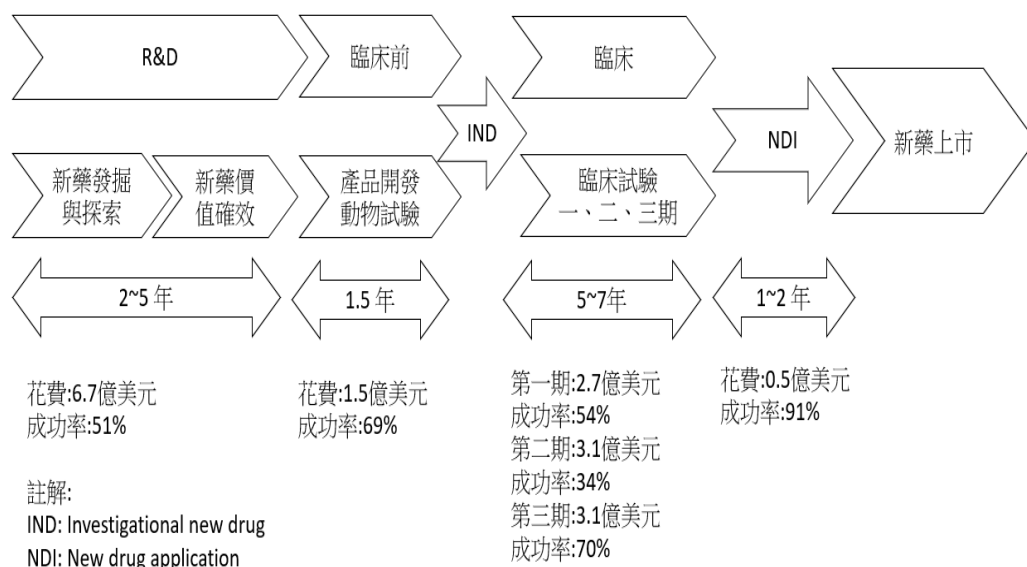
R&D

臨床前

臨床

IND

NDI

新藥上市

新藥發掘與探索

新藥價值確效

產品開發動物試驗

臨床試驗一、二、三期

2~5 年

1.5 年

5~7年

1~2 年

花費:6.7億美元
成功率:51%

花費:1.5億美元
成功率:69%

第一期:2.7億美元
成功率:54%
第二期:3.1億美元
成功率:34%
第三期:3.1億美元
成功率:70%

花費:0.5億美元
成功率:91%

註解:
IND: Investigational new drug
NDI: New drug application